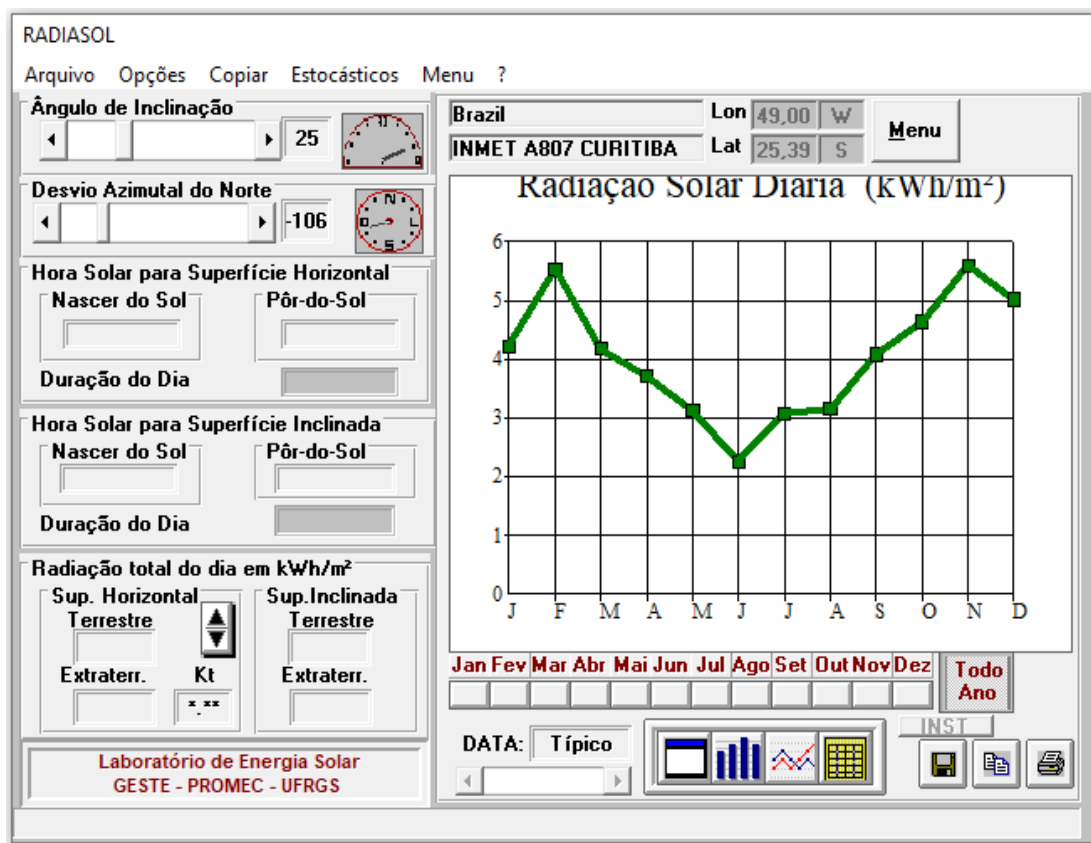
RADIASOL

Arquivo Opções Copiar Estocásticos Menu ?

Ângulo de Inclinação
25

Desvio Azimutal do Norte
-106

Hora Solar para Superfície Horizontal
Nascer do Sol
Pôr-do-Sol
Duração do Dia

Hora Solar para Superfície Inclinada
Nascer do Sol
Pôr-do-Sol
Duração do Dia

Radiação total do dia em kWh/m²
Sup. Horizontal
Terrestre
Extraterr.
Kt
*.**
Sup.Inclinada
Terrestre
Extraterr.

Laboratório de Energia Solar
GESTE - PROMEC - UFRGS

Brazil
INMET A807 CURITIBA
Lon 49,00 W
Lat 25,39 S
Menu

Radiação Solar Diária (kWh/m²)
6
5
4
3
2
1
0
J F M A M J J A S O N D

Jan Fev Mar Abr Mai Jun Jul Ago Set Out Nov Dez
Todo Ano
INST
DATA: Típico